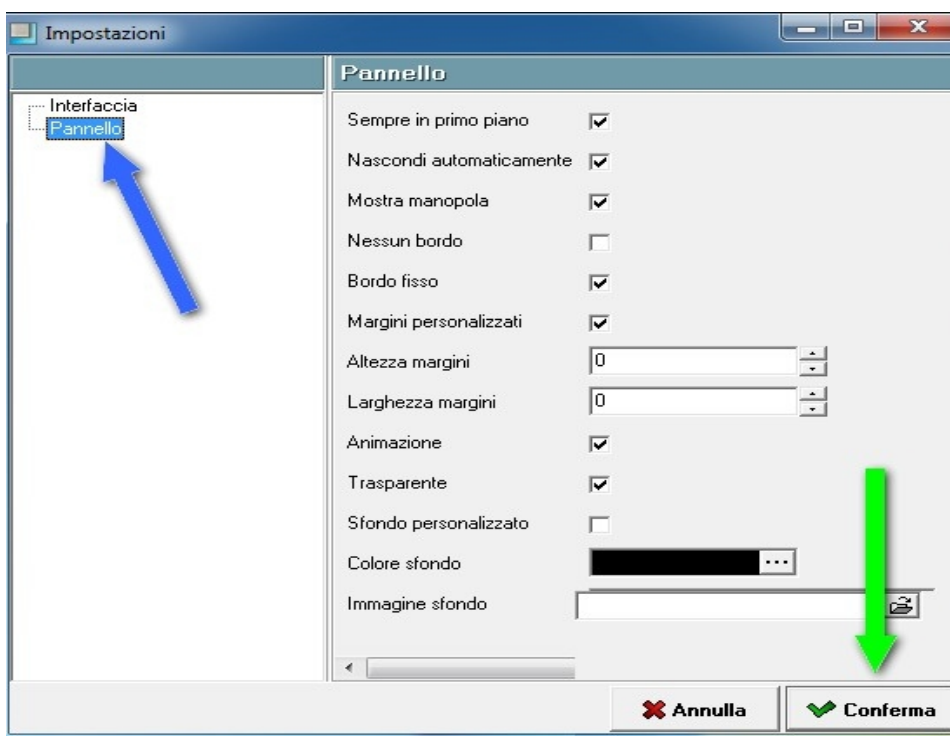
Impostazioni

Interfaccia
Pannello

Pannello

Sempre in primo piano

Nascondi automaticamente

Mostra manopola

Nessun bordo

Bordo fisso

Margini personalizzati

Altezza margini 0

Larghezza margini 0

Animazione

Trasparente

Sfondo personalizzato

Colore sfondo ...

Immagine sfondo

Annulla

Conferma